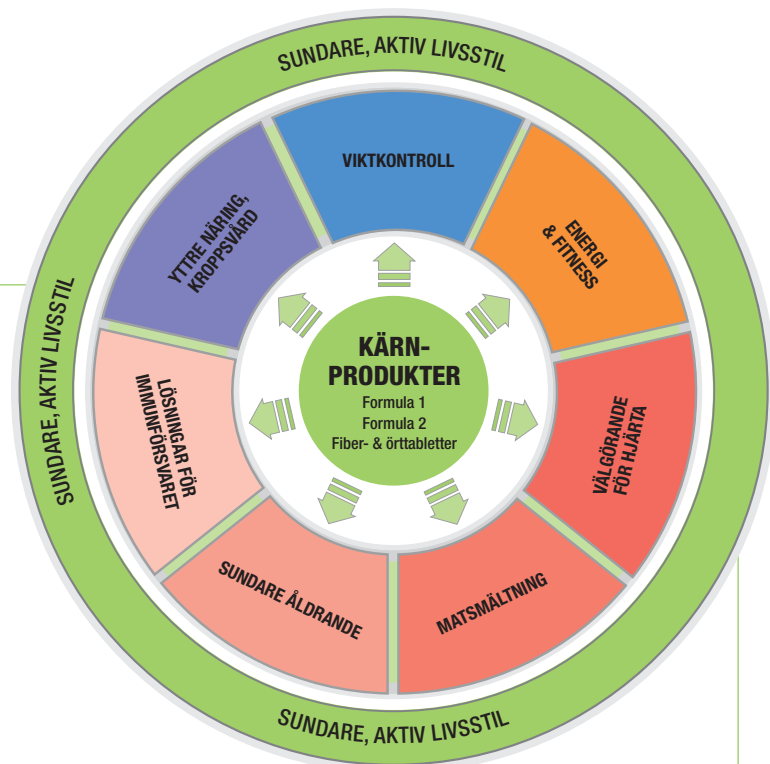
SUNDARE, AKTIV LIVSSTIL

VIKTKONTROLL

ENERGI & FITNESS

VÄLGÖRANDE FÖR HJÄRTA

MATSMÄLTNING

SUNDARE ÅLDRANDE

LÖSNINGAR FÖR IMMUNFÖRSVARET

YTTRE NÄRING, KROPPSVÅRD

KÄRN-PRODUKTER
Formula 1
Formula 2
Fiber- & örttabletter

SUNDARE, AKTIV LIVSSTIL

SUNDARE, AKTIV LIVSSTIL